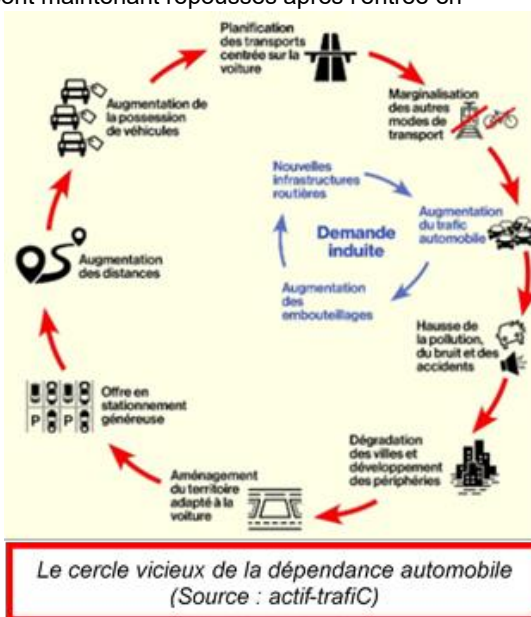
ont maintenant repoussés après l'entrée en

Planification des transports centrée sur la voiture

Marginalisation des autres modes de transport

Augmentation du trafic automobile

Hausse de la pollution, du bruit et des accidents

Dégradation des villes et développement des périphéries

Aménagement du territoire adapté à la voiture

Offre en stationnement généreuse

P P P

Augmentation des distances

Augmentation de la possession de véhicules

Nouvelles infrastructures routières

Demande induite

Augmentation des embouteillages

Le cercle vicieux de la dépendance automobile (Source : actif-trafiC)